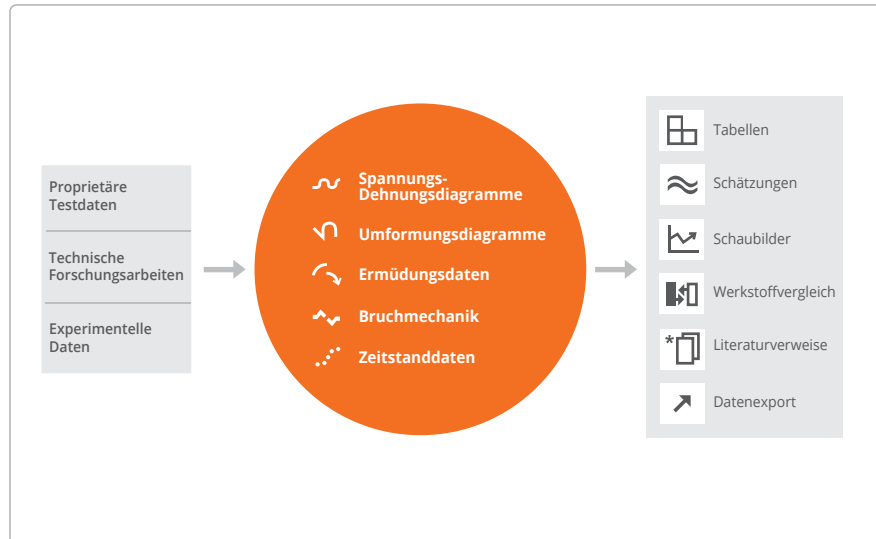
Proprietäre Testdaten

Technische Forschungsarbeiten

Experimentelle Daten

Spannungs-Dehnungsdiagramme

Umformungsdiagramme

Ermüdungsdaten

Bruchmechanik

Zeitstanddaten

Tabellen

Schätzungen

Schaubilder

Werkstoffvergleich

Literaturverweise

Datenexport